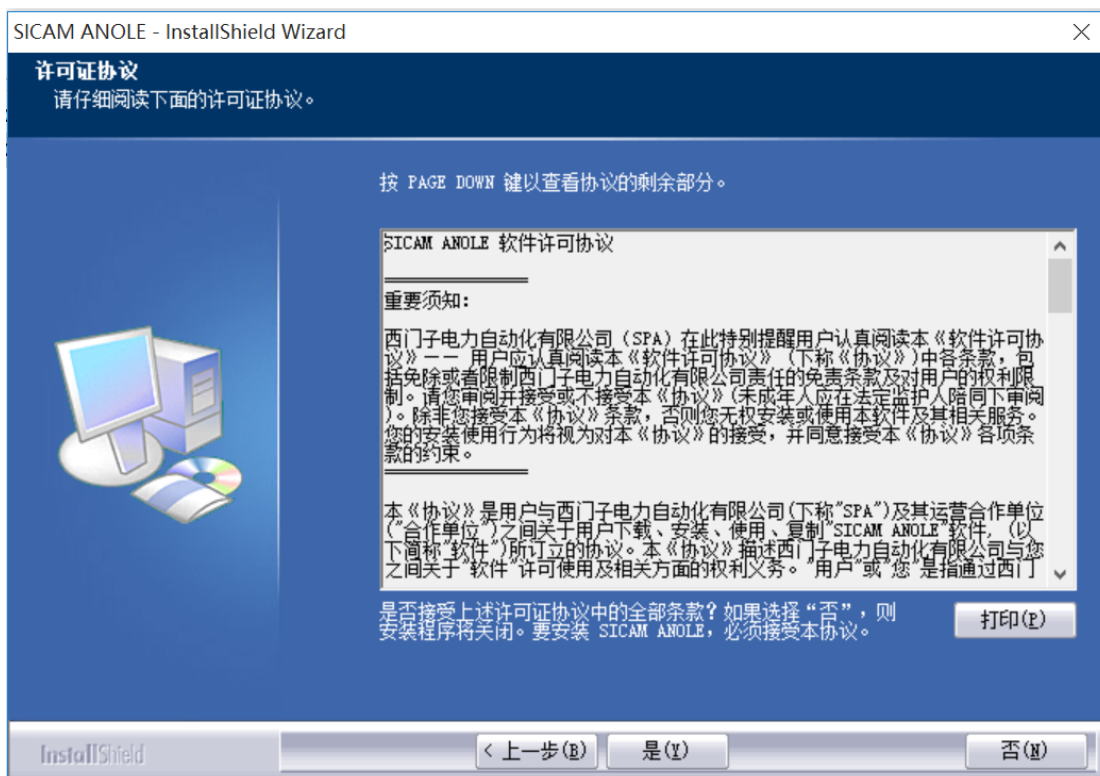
SICAM ANOLE - InstallShield Wizard

许可证协议
请仔细阅读下面的许可证协议。

按 PAGE DOWN 键以查看协议的剩余部分。

SICAM ANOLE 软件许可协议

═══════════
重要须知:

西门子电力自动化有限公司（SPA）在此特别提醒用户认真阅读本《软件许可协议》—— 用户应认真阅读本《软件许可协议》（下称《协议》）中各条款，包括免除或者限制西门子电力自动化有限公司责任的免责条款及对用户的权利限制。请您审阅并接受或不接受本《协议》（未成年人应在法定监护人陪同下审阅）。除非您接受本《协议》条款，否则您无权安装或使用本软件及其相关服务。您的安装使用行为将视为对本《协议》的接受，并同意接受本《协议》各项条款的约束。
═══════════

本《协议》是用户与西门子电力自动化有限公司(下称"SPA")及其运营合作单位("合作单位")之间关于用户下载、安装、使用、复制"SICAM ANOLE"软件，(以下简称"软件")所订立的协议。本《协议》描述西门子电力自动化有限公司与您之间关于"软件"许可使用及相关方面的权利义务。"用户"或"您"是指通过西门

是否接受上述许可证协议中的全部条款? 如果选择"否"，则安装程序将关闭。要安装 SICAM ANOLE，必须接受本协议。

打印(P)

InstallShield

< 上一步(B)
是(Y)
否(N)